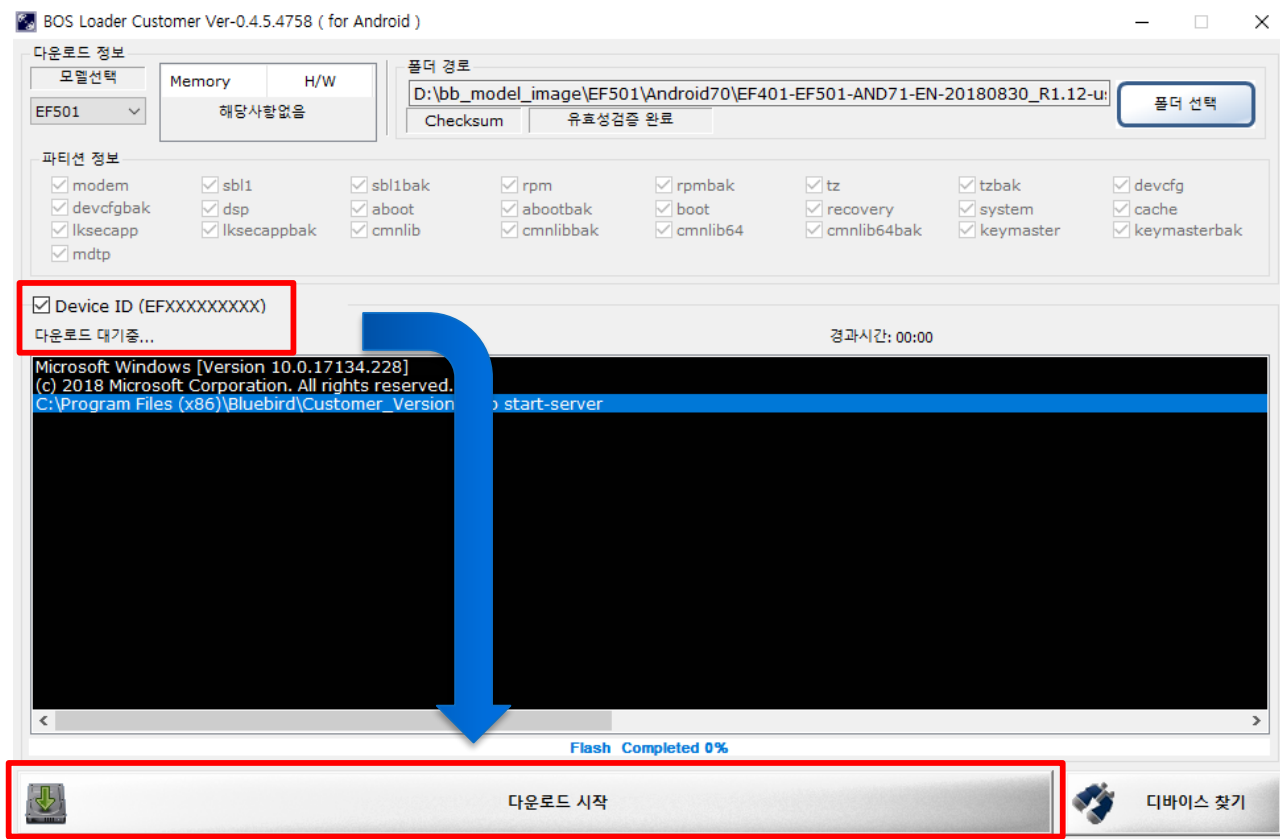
BOS Loader Customer Ver-0.4.5.4758 ( for Android )

다운로드 정보
모델선택
EF501
Memory H/W
해당사항없음

폴더 경로
D:\bb_model_image\EF501\Android70\EF401-EF501-AND71-EN-20180830_R1.12-u
Checksum 유효성검증 완료
폴더 선택

파티션 정보
modem sbl1 sbl1bak rpm rpmbak tz tzbak devcfg
devcfgbak dsp aboot abootbak boot recovery system cache
lksecapp lksecappbak cmnlib cmnlibbak cmnlib64 cmnlib64bak keymaster keymasterbak
mdtp

Device ID (EFXXXXXXXXX)
다운로드 대기중...
경과시간: 00:00

Microsoft Windows [Version 10.0.17134.228]
(c) 2018 Microsoft Corporation. All rights reserved.
C:\Program Files (x86)\Bluebird\Customer_Version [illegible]b start-server

Flash Completed 0%

다운로드 시작
디바이스 찾기